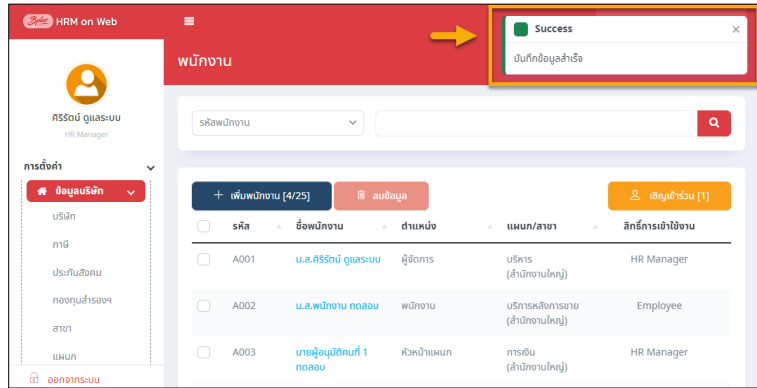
Byte HRM on Web

ศิริรัตน์ ดูแลระบบ
HR Manager

การตั้งค่า
ข้อมูลบริษัท
บริษัท
ภาษี
ประกันสังคม
กองทุนสำรองฯ
สาขา
แผนก
ออกจากระบบ

พนักงาน

Success
บันทึกข้อมูลสำเร็จ

รหัสพนักงาน

+ เพิ่มพนักงาน [4/25]
ลบข้อมูล
เชิญเข้าร่วม [1]

| | รหัส | ชื่อพนักงาน | ตำแหน่ง | แผนก/สาขา | สิทธิ์การเข้าใช้งาน |
|---|---|---|---|---|---|
| | A001 | น.ส.ศิริรัตน์ ดูแลระบบ | ผู้จัดการ | บริหาร (สำนักงานใหญ่) | HR Manager |
| | A002 | น.ส.พนักงาน ทดสอบ | พนักงาน | บริการหลังการขาย (สำนักงานใหญ่) | Employee |
| | A003 | นายผู้อนุมัติคนที่ 1 ทดสอบ | หัวหน้าแผนก | การเงิน (สำนักงานใหญ่) | HR Manager |